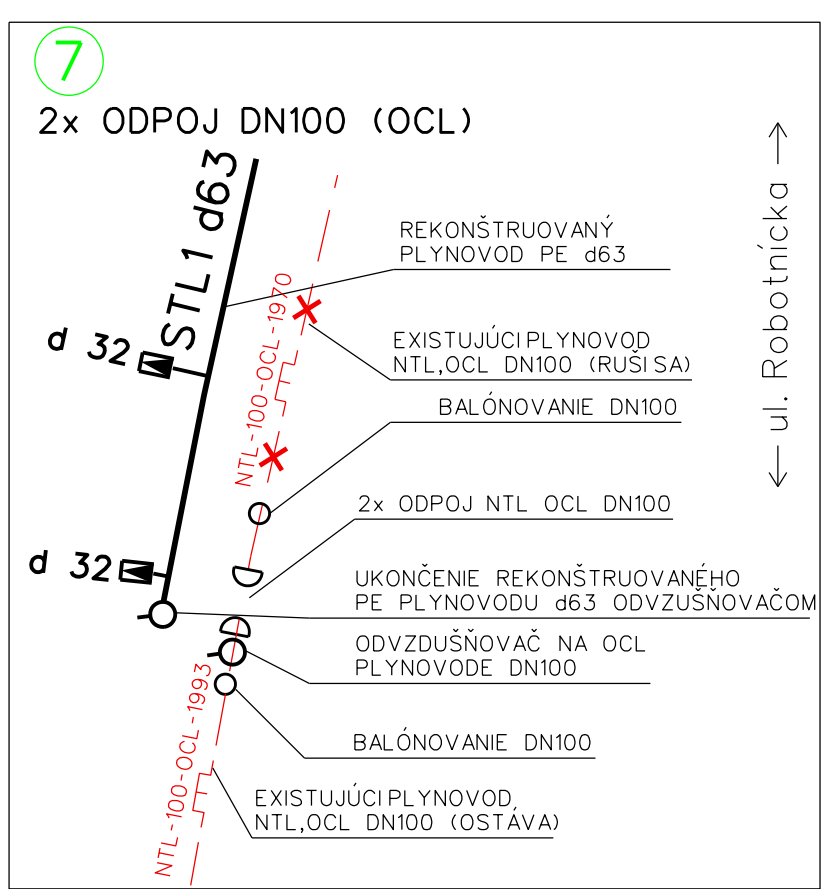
7

2x ODPOJ DN100 (OCL)

STL1 d63

d 32

d 32

NTL-100-OCL-1970

NTL-100-OCL-1993

REKONŠTRUOVANÝ PLYNOVOD PE d63

EXISTUJÚCI PLYNOVOD NTL,OCL DN100 (RUŠI SA)

BALÓNOVANIE DN100

2x ODPOJ NTL OCL DN100

UKONČENIE REKONŠTRUOVANÉHO PE PLYNOVODU d63 ODVZUŠŇOVAČOM

ODVZDUŠŇOVAČ NA OCL PLYNOVODE DN100

BALÓNOVANIE DN100

EXISTUJÚCI PLYNOVOD, NTL,OCL DN100 (OSTÁVA)

← ul. Robotnícka →